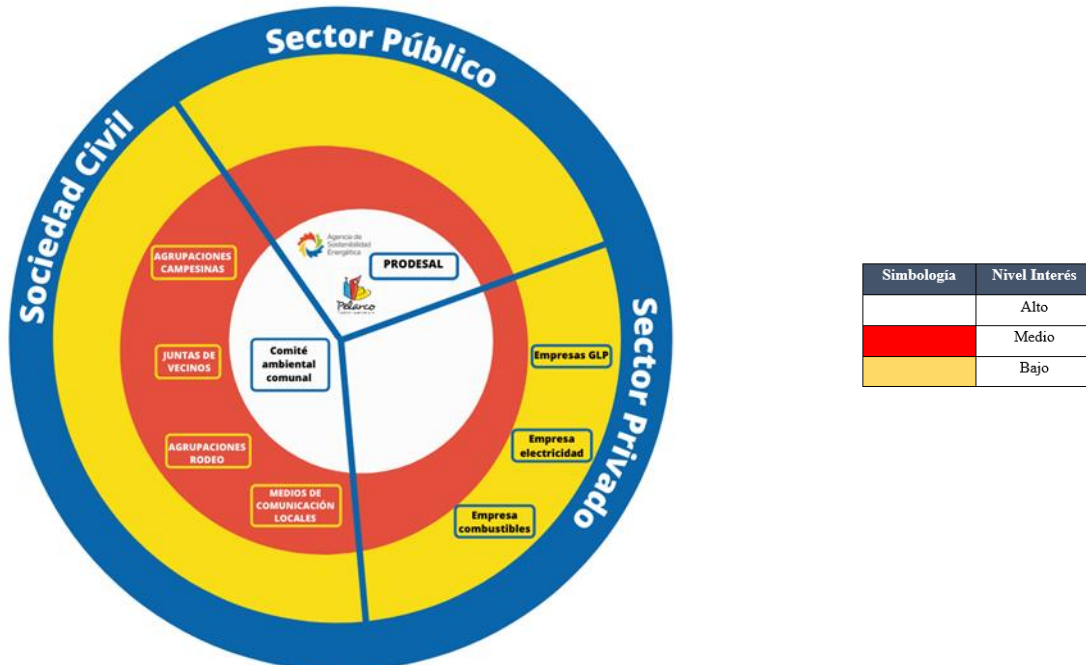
Sector Público

Sociedad Civil

Sector Privado

Agencia de Sostenibilidad Energética

PRODESAL

Pelarco

AGRUPACIONES CAMPESINAS

JUNTAS DE VECINOS

Comité ambiental comunal

AGRUPACIONES RODEO

MEDIOS DE COMUNICACIÓN LOCALES

Empresas GLP

Empresa electricidad

Empresa combustibles

| Simbología | Nivel Interés |
|---|---|
| | Alto |
| | Medio |
| | Bajo |